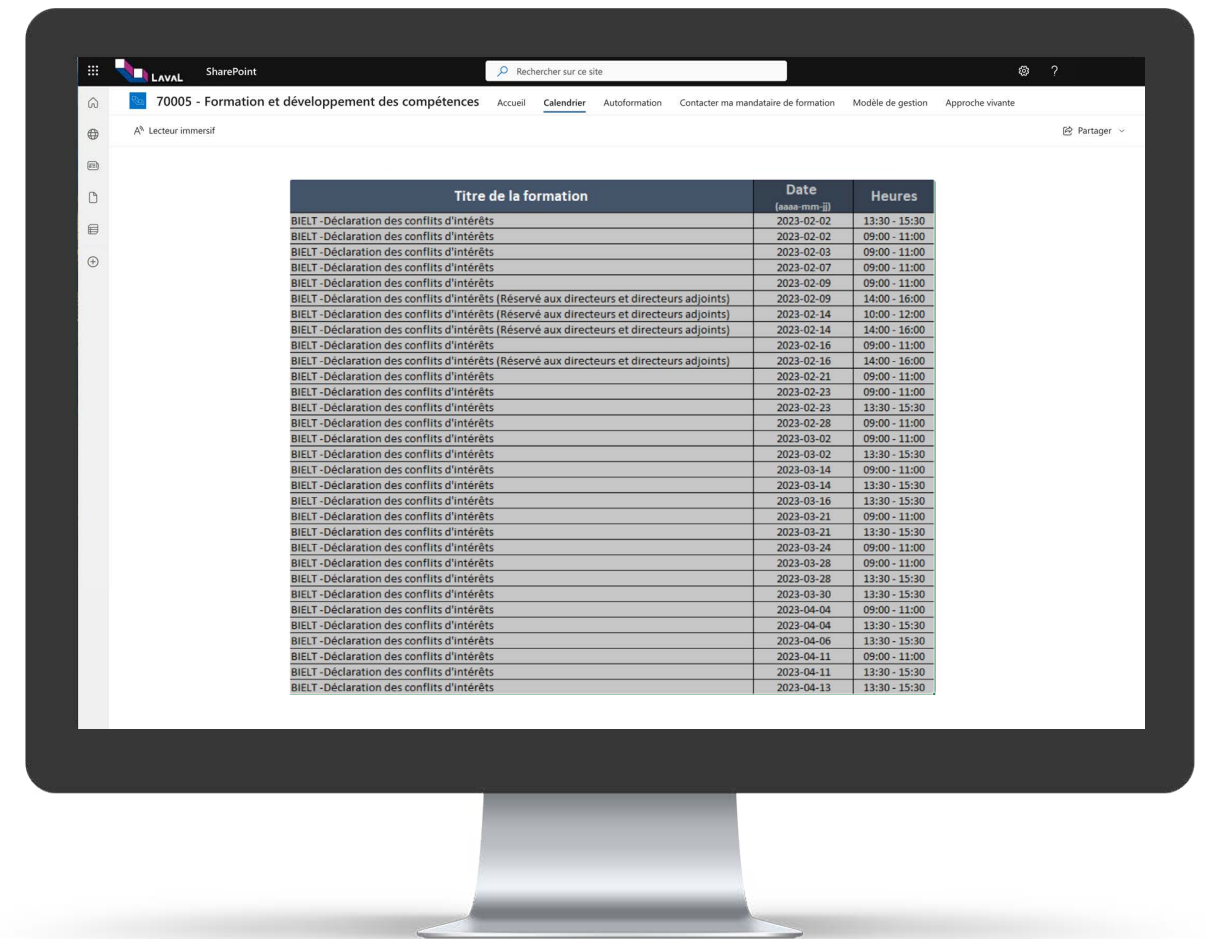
LAVAL SharePoint

Rechercher sur ce site

70005 - Formation et développement des compétences Accueil Calendrier Autoformation Contacter ma mandataire de formation Modèle de gestion Approche vivante

Lecteur immersif

Partager

| Titre de la formation | Date (aaaa-mm-jj) | Heures |
|---|---|---|
| BIELT -Déclaration des conflits d'intérêts | 2023-02-02 | 13:30 - 15:30 |
| BIELT -Déclaration des conflits d'intérêts | 2023-02-02 | 09:00 - 11:00 |
| BIELT -Déclaration des conflits d'intérêts | 2023-02-03 | 09:00 - 11:00 |
| BIELT -Déclaration des conflits d'intérêts | 2023-02-07 | 09:00 - 11:00 |
| BIELT -Déclaration des conflits d'intérêts | 2023-02-09 | 09:00 - 11:00 |
| BIELT -Déclaration des conflits d'intérêts (Réservé aux directeurs et directeurs adjoints) | 2023-02-09 | 14:00 - 16:00 |
| BIELT -Déclaration des conflits d'intérêts (Réservé aux directeurs et directeurs adjoints) | 2023-02-14 | 10:00 - 12:00 |
| BIELT -Déclaration des conflits d'intérêts (Réservé aux directeurs et directeurs adjoints) | 2023-02-14 | 14:00 - 16:00 |
| BIELT -Déclaration des conflits d'intérêts | 2023-02-16 | 09:00 - 11:00 |
| BIELT -Déclaration des conflits d'intérêts (Réservé aux directeurs et directeurs adjoints) | 2023-02-16 | 14:00 - 16:00 |
| BIELT -Déclaration des conflits d'intérêts | 2023-02-21 | 09:00 - 11:00 |
| BIELT -Déclaration des conflits d'intérêts | 2023-02-23 | 09:00 - 11:00 |
| BIELT -Déclaration des conflits d'intérêts | 2023-02-23 | 13:30 - 15:30 |
| BIELT -Déclaration des conflits d'intérêts | 2023-02-28 | 09:00 - 11:00 |
| BIELT -Déclaration des conflits d'intérêts | 2023-03-02 | 09:00 - 11:00 |
| BIELT -Déclaration des conflits d'intérêts | 2023-03-02 | 13:30 - 15:30 |
| BIELT -Déclaration des conflits d'intérêts | 2023-03-14 | 09:00 - 11:00 |
| BIELT -Déclaration des conflits d'intérêts | 2023-03-14 | 13:30 - 15:30 |
| BIELT -Déclaration des conflits d'intérêts | 2023-03-16 | 13:30 - 15:30 |
| BIELT -Déclaration des conflits d'intérêts | 2023-03-21 | 09:00 - 11:00 |
| BIELT -Déclaration des conflits d'intérêts | 2023-03-21 | 13:30 - 15:30 |
| BIELT -Déclaration des conflits d'intérêts | 2023-03-24 | 09:00 - 11:00 |
| BIELT -Déclaration des conflits d'intérêts | 2023-03-28 | 09:00 - 11:00 |
| BIELT -Déclaration des conflits d'intérêts | 2023-03-28 | 13:30 - 15:30 |
| BIELT -Déclaration des conflits d'intérêts | 2023-03-30 | 13:30 - 15:30 |
| BIELT -Déclaration des conflits d'intérêts | 2023-04-04 | 09:00 - 11:00 |
| BIELT -Déclaration des conflits d'intérêts | 2023-04-04 | 13:30 - 15:30 |
| BIELT -Déclaration des conflits d'intérêts | 2023-04-06 | 13:30 - 15:30 |
| BIELT -Déclaration des conflits d'intérêts | 2023-04-11 | 09:00 - 11:00 |
| BIELT -Déclaration des conflits d'intérêts | 2023-04-11 | 13:30 - 15:30 |
| BIELT -Déclaration des conflits d'intérêts | 2023-04-13 | 13:30 - 15:30 |